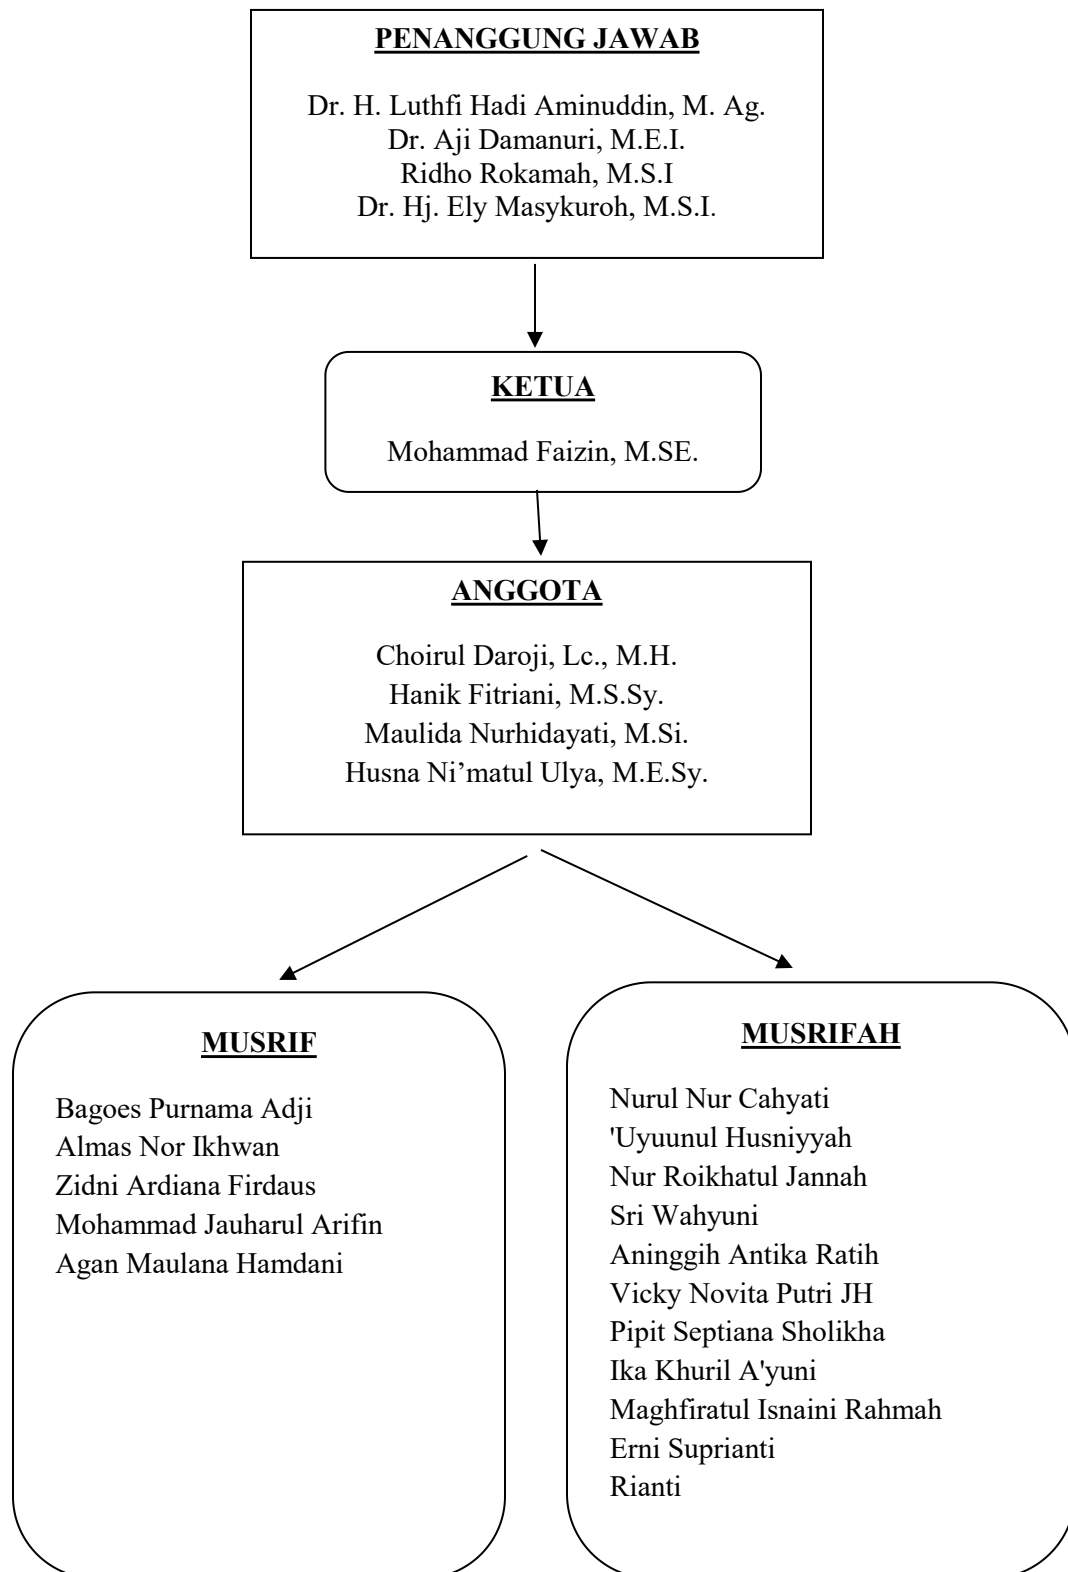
PENANGGUNG JAWAB

Dr. H. Luthfi Hadi Aminuddin, M. Ag.
Dr. Aji Damanuri, M.E.I.
Ridho Rokamah, M.S.I
Dr. Hj. Ely Masykuroh, M.S.I.

KETUA

Mohammad Faizin, M.SE.

ANGGOTA

Choirul Daroji, Lc., M.H.
Hanik Fitriani, M.S.Sy.
Maulida Nurhidayati, M.Si.
Husna Ni'matul Ulya, M.E.Sy.

MUSRIF

Bagoes Purnama Adji
Almas Nor Ikhwan
Zidni Ardiana Firdaus
Mohammad Jauharul Arifin
Agan Maulana Hamdani

MUSRIFAH

Nurul Nur Cahyati
'Uyuunul Husniyyah
Nur Roikhatul Jannah
Sri Wahyuni
Aninggih Antika Ratih
Vicky Novita Putri JH
Pipit Septiana Sholikha
Ika Khuril A'yuni
Maghfiratul Isnaini Rahmah
Erni Suprianti
Rianti